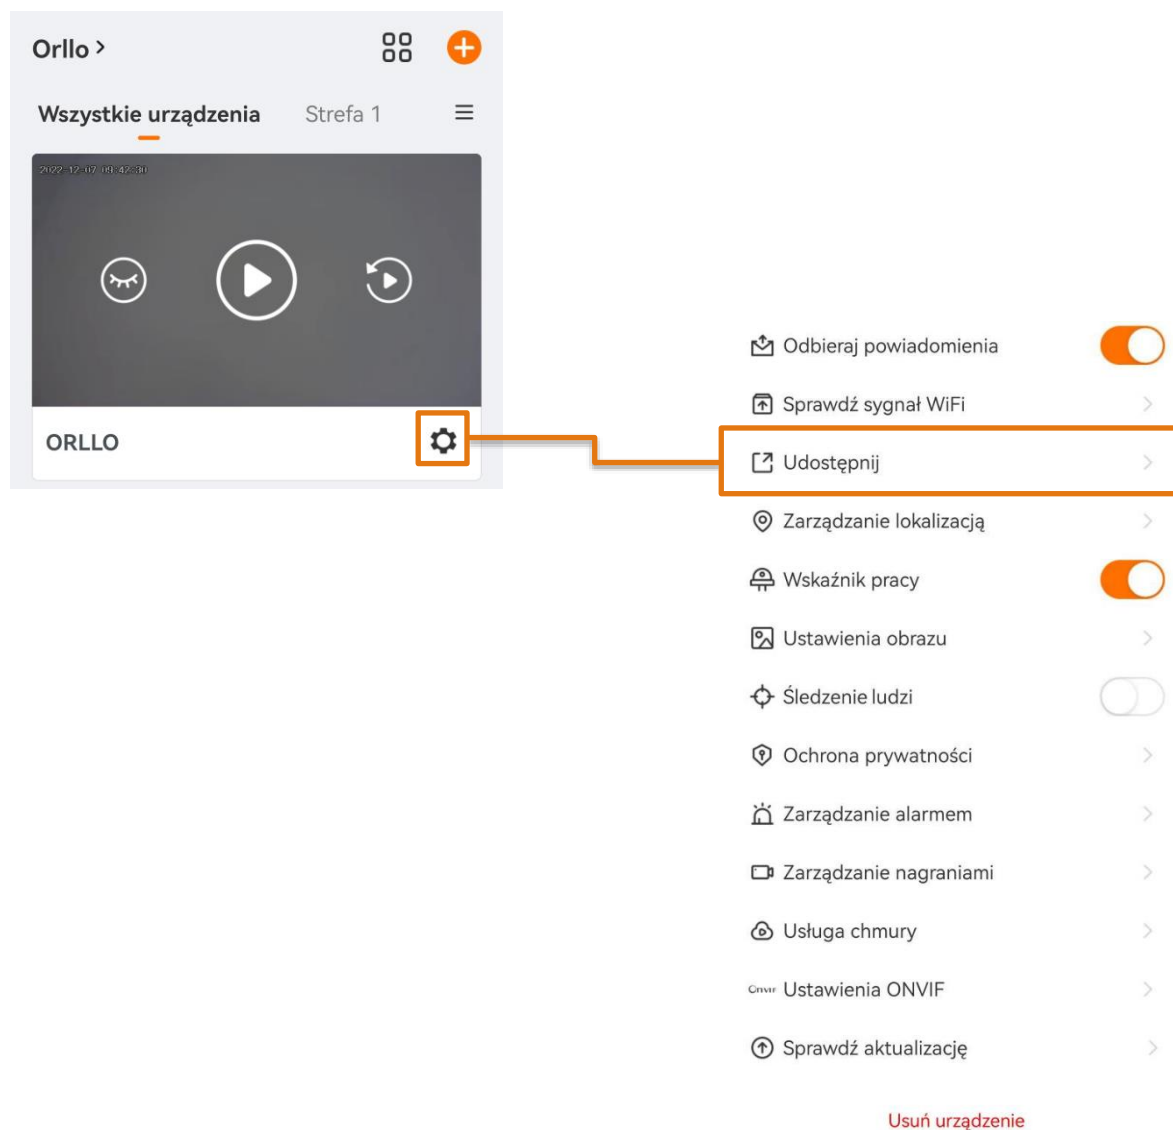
Orllo >

Wszystkie urządzenia Strefa 1

2022-12-07 09:47:30

ORLLO

Odbieraj powiadomienia

Sprawdź sygnał WiFi

Udostępnij

Zarządzanie lokalizacją

Wskaźnik pracy

Ustawienia obrazu

Śledzenie ludzi

Ochrona prywatności

Zarządzanie alarmem

Zarządzanie nagraniami

Usługa chmury

Onvif Ustawienia ONVIF

Sprawdź aktualizację

Usuń urządzenie